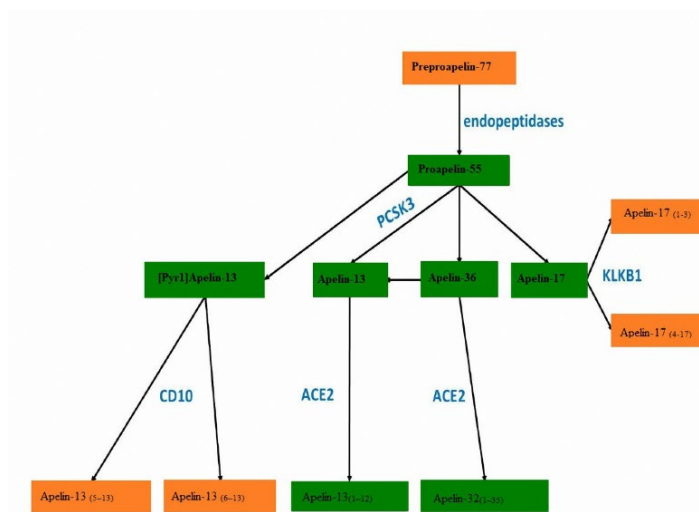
Preproapelin-77

endopeptidases

Proapelin-55

PCSK3

[Pyr1]Apelin-13

Apelin-13

Apelin-36

Apelin-17

KLKB1

Apelin-17 $_{(1-5)}$

Apelin-17 $_{(4-17)}$

CD10

ACE2

ACE2

Apelin-13 $_{(5-13)}$

Apelin-13 $_{(6-13)}$

Apelin-13$_{(1-12)}$

Apelin-32$_{(1-35)}$